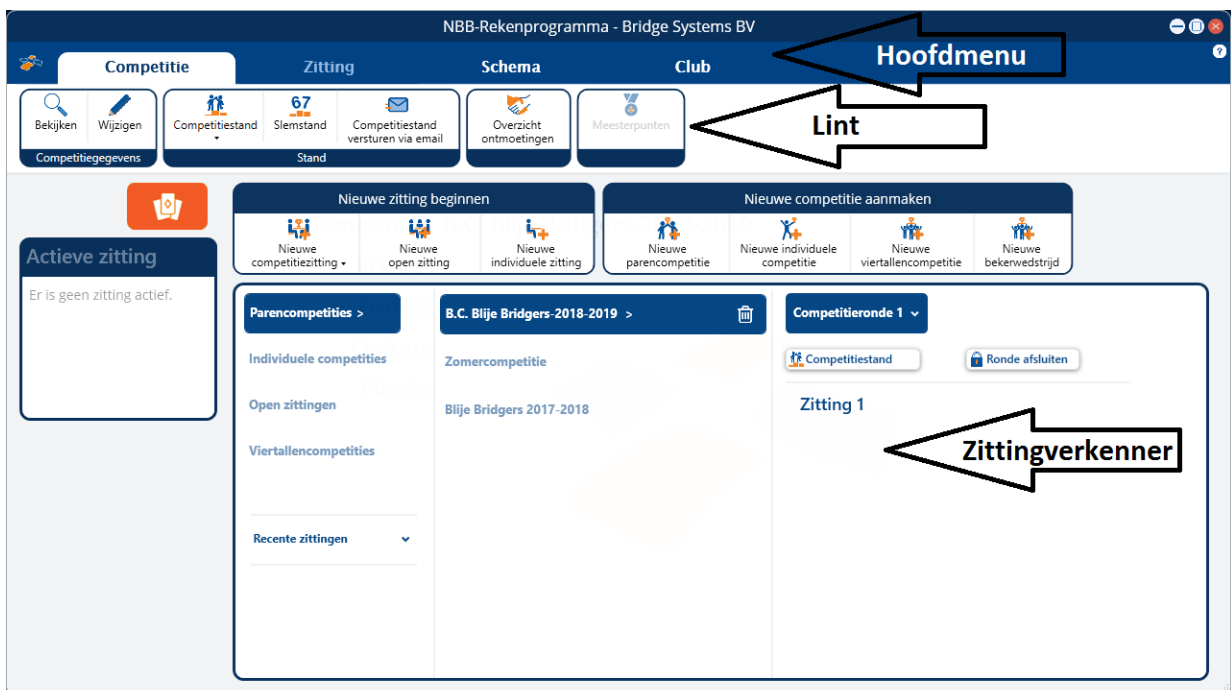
NBB-Rekenprogramma - Bridge Systems BV

Competitie

Zitting

Schema

Club

Hoofdmenu

Bekijken

Wijzigen

Competitiegegevens

Competitiestand

67

Slemstand

Competitiestand versturen via email

Stand

Overzicht ontmoetingen

Meesterpunten

Lint

Actieve zitting

Er is geen zitting actief.

Nieuwe zitting beginnen

Nieuwe competitiezitting

Nieuwe open zitting

Nieuwe individuele zitting

Nieuwe competitie aanmaken

Nieuwe parencompetitie

Nieuwe individuele competitie

Nieuwe viertallencompetitie

Nieuwe bekerwedstrijd

Parencompetities >

Individuele competities

Open zittingen

Viertallencompetities

Recente zittingen

B.C. Blije Bridgers-2018-2019 >

Zomercompetitie

Blije Bridgers 2017-2018

Competitieronde 1

Competitiestand

Ronde afsluiten

Zitting 1

Zittingverkenner